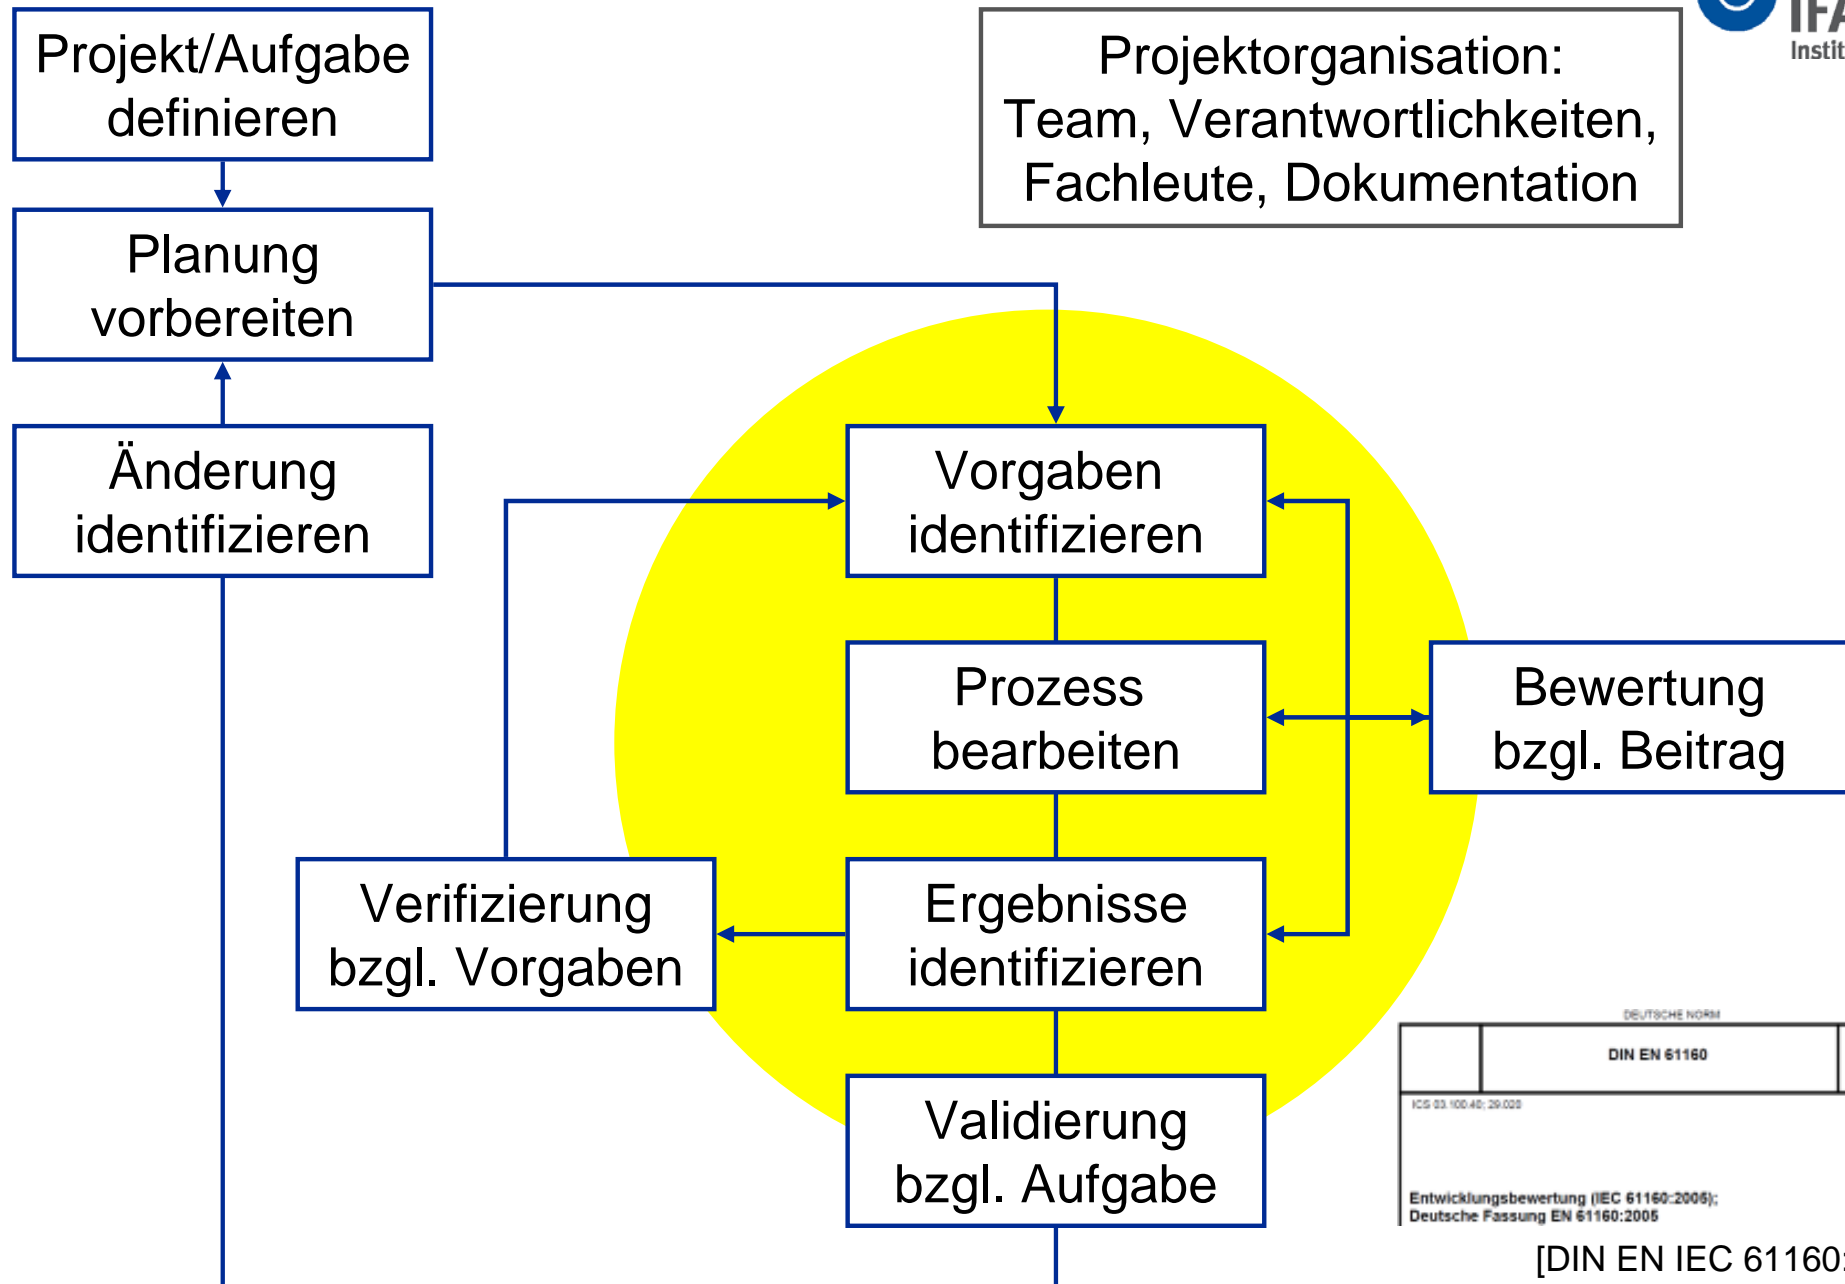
Projekt/Aufgabe definieren

Planung vorbereiten

Änderung identifizieren

Projektorganisation: Team, Verantwortlichkeiten, Fachleute, Dokumentation

IFA
Instit

Vorgaben identifizieren

Prozess bearbeiten

Bewertung bzgl. Beitrag

Verifizierung bzgl. Vorgaben

Ergebnisse identifizieren

Validierung bzgl. Aufgabe

DEUTSCHE NORM

DIN EN 61160

ICS 03.100.40; 29.020

Entwicklungsbewertung (IEC 61160:2005); Deutsche Fassung EN 61160:2005

[DIN EN IEC 61160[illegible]